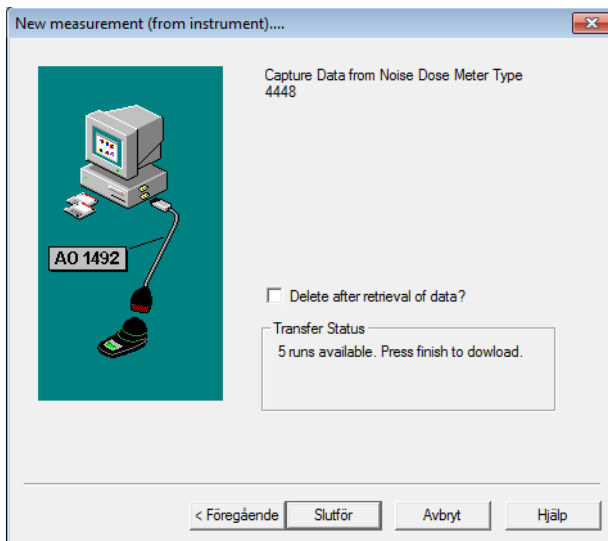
New measurement (from instrument)....

AO 1492

Capture Data from Noise Dose Meter Type 4448

Delete after retrieval of data?

Transfer Status

5 runs available. Press finish to dowload.

< Föregående

Slutför

Avbryt

Hjälp